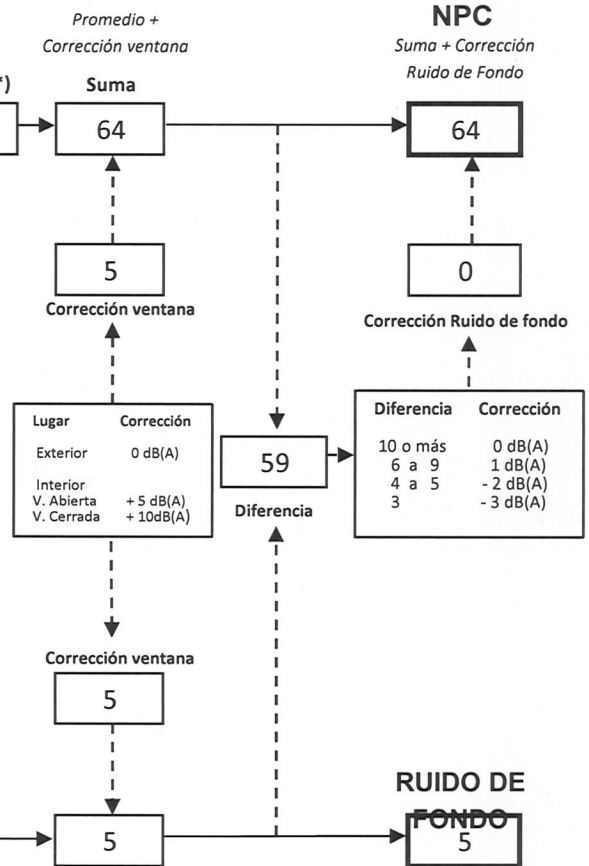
Promedio +
Corrección ventana

*)

Suma

64

NPC
Suma + Corrección
Ruido de Fondo

64

5

Corrección ventana

0

Corrección Ruido de fondo

| Lugar | Corrección |
|---|---|
| Exterior | 0 dB(A) |
| Interior | |
| V. Abierta | + 5 dB(A) |
| V. Cerrada | + 10dB(A) |

59

Diferencia

| Diferencia | Corrección |
|---|---|
| 10 o más | 0 dB(A) |
| 6 a 9 | 1 dB(A) |
| 4 a 5 | - 2 dB(A) |
| 3 | - 3 dB(A) |

Corrección ventana

5

RUIDO DE FONDO

5

5